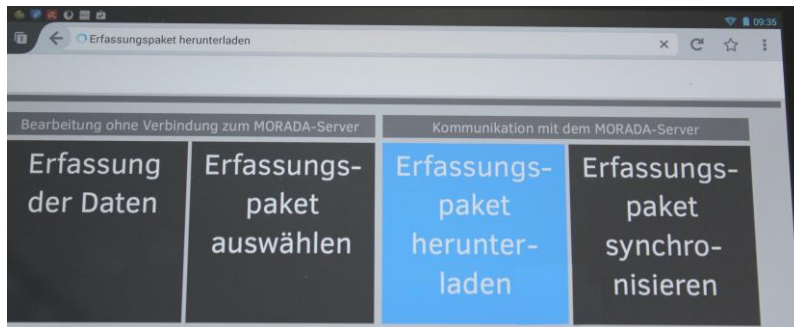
09:35

Erfassungspaket herunterladen

Bearbeitung ohne Verbindung zum MORADA-Server

Kommunikation mit dem MORADA-Server

Erfassung der Daten

Erfassungspaket auswählen

Erfassungspaket herunterladen

Erfassungspaket synchronisieren